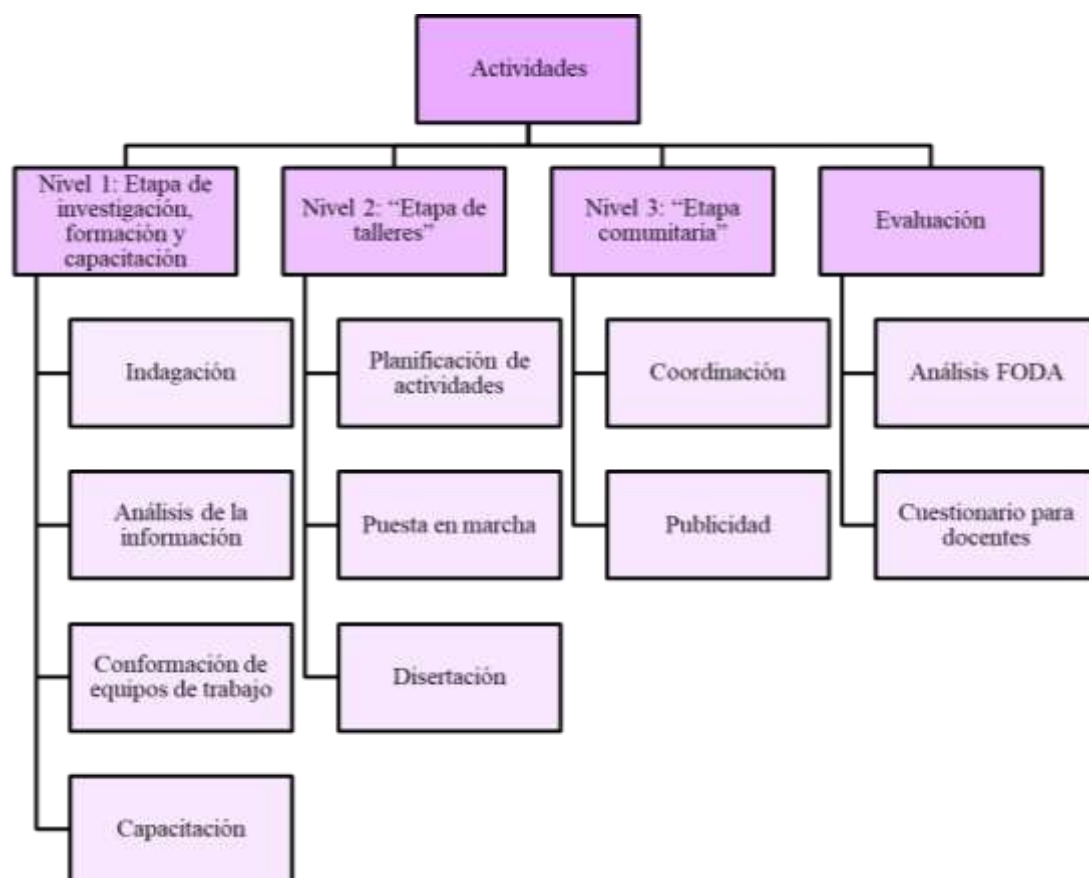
Actividades

Nivel 1: Etapa de investigación, formación y capacitación

Indagación

Análisis de la información

Conformación de equipos de trabajo

Capacitación

Nivel 2: "Etapa de talleres"

Planificación de actividades

Puesta en marcha

Disertación

Nivel 3: "Etapa comunitaria"

Coordinación

Publicidad

Evaluación

Análisis FODA

Cuestionario para docentes